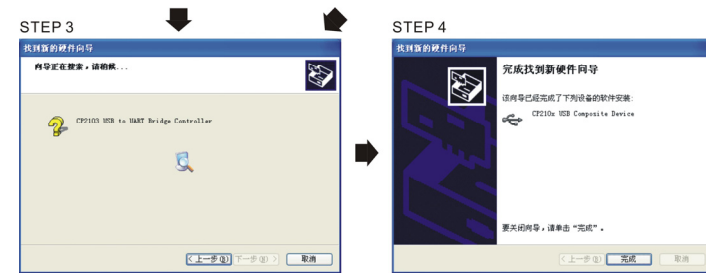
STEP 3

找到新的硬件向导

向导正在搜索，请稍候...

CP2103 USB to UART Bridge Controller

< 上一步(B)　下一步(N) >　取消

STEP 4

找到新的硬件向导

完成找到新硬件向导

该向导已经完成了下列设备的软件安装:

CP210x USB Composite Device

要关闭向导，请单击 "完成"。

< 上一步(B)　完成　取消